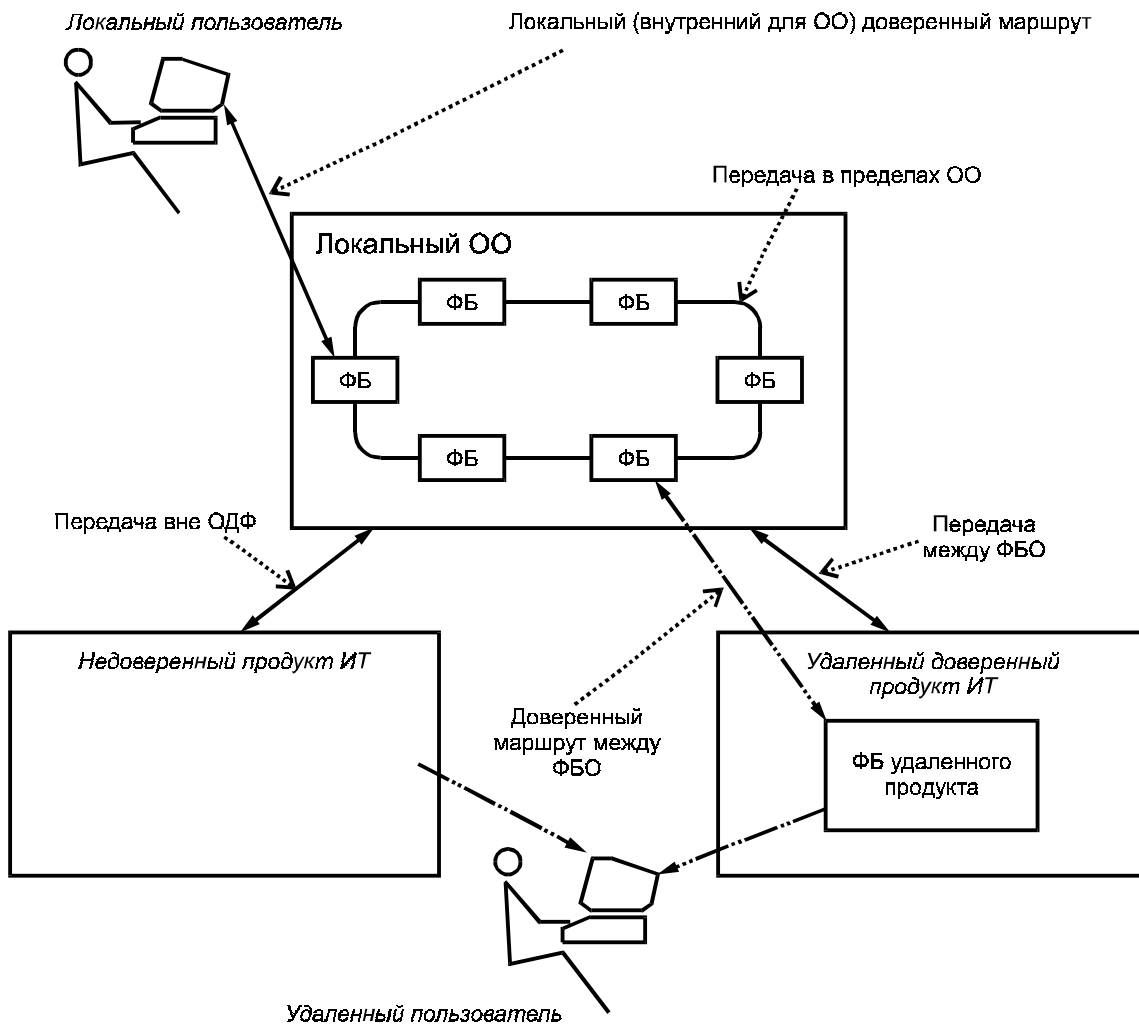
Локальный пользователь

Локальный (внутренний для ОО) доверенный маршрут

Передача в пределах ОО

Локальный ОО

ФБ

ФБ

ФБ

ФБ

ФБ

ФБ

Передача вне ОДФ

Передача между ФБО

Недоверенный продукт ИТ

Удаленный доверенный продукт ИТ

Доверенный маршрут между ФБО

ФБ удаленного продукта

Удаленный пользователь